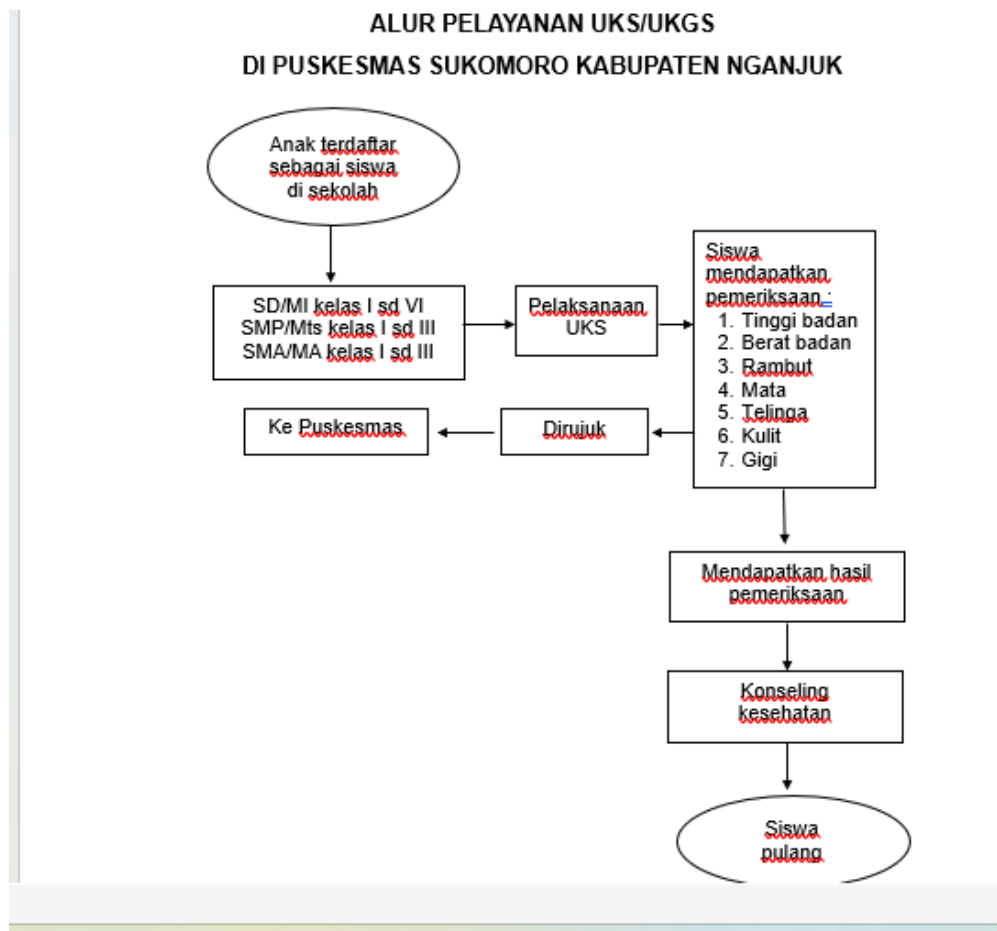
ALUR PELAYANAN UKS/UKGS
DI PUSKESMAS SUKOMORO KABUPATEN NGANJUK

Anak terdaftar sebagai siswa di sekolah

SD/MI kelas I sd VI
SMP/Mts kelas I sd III
SMA/MA kelas I sd III

Pelaksanaan UKS

Siswa mendapatkan pemeriksaan :
1. Tinggi badan
2. Berat badan
3. Rambut
4. Mata
5. Telinga
6. Kulit
7. Gigi

Dirujuk

Ke Puskesmas

Mendapatkan hasil pemeriksaan

Konseling kesehatan

Siswa pulang